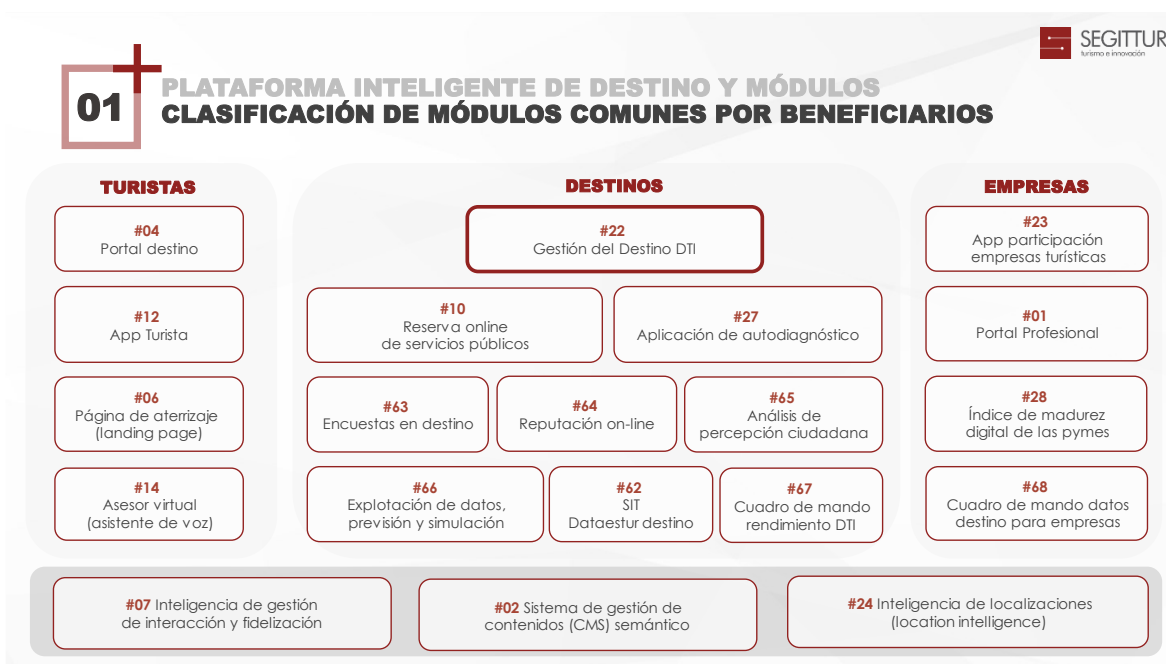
SEGITTUR
turismo e innovación

01

PLATAFORMA INTELIGENTE DE DESTINO Y MÓDULOS
CLASIFICACIÓN DE MÓDULOS COMUNES POR BENEFICIARIOS

TURISTAS

#04
Portal destino

#12
App Turista

#06
Página de aterrizaje (landing page)

#14
Asesor virtual (asistente de voz)

DESTINOS

#22
Gestión del Destino DTI

#10
Reserva online de servicios públicos

#27
Aplicación de autodiagnóstico

#63
Encuestas en destino

#64
Reputación on-line

#65
Análisis de percepción ciudadana

#66
Explotación de datos, previsión y simulación

#62
SIT
Dataestur destino

#67
Cuadro de mando rendimiento DTI

EMPRESAS

#23
App participación empresas turísticas

#01
Portal Profesional

#28
Índice de madurez digital de las pymes

#68
Cuadro de mando datos destino para empresas

#07 Inteligencia de gestión de interacción y fidelización

#02 Sistema de gestión de contenidos (CMS) semántico

#24 Inteligencia de localizaciones (location intelligence)